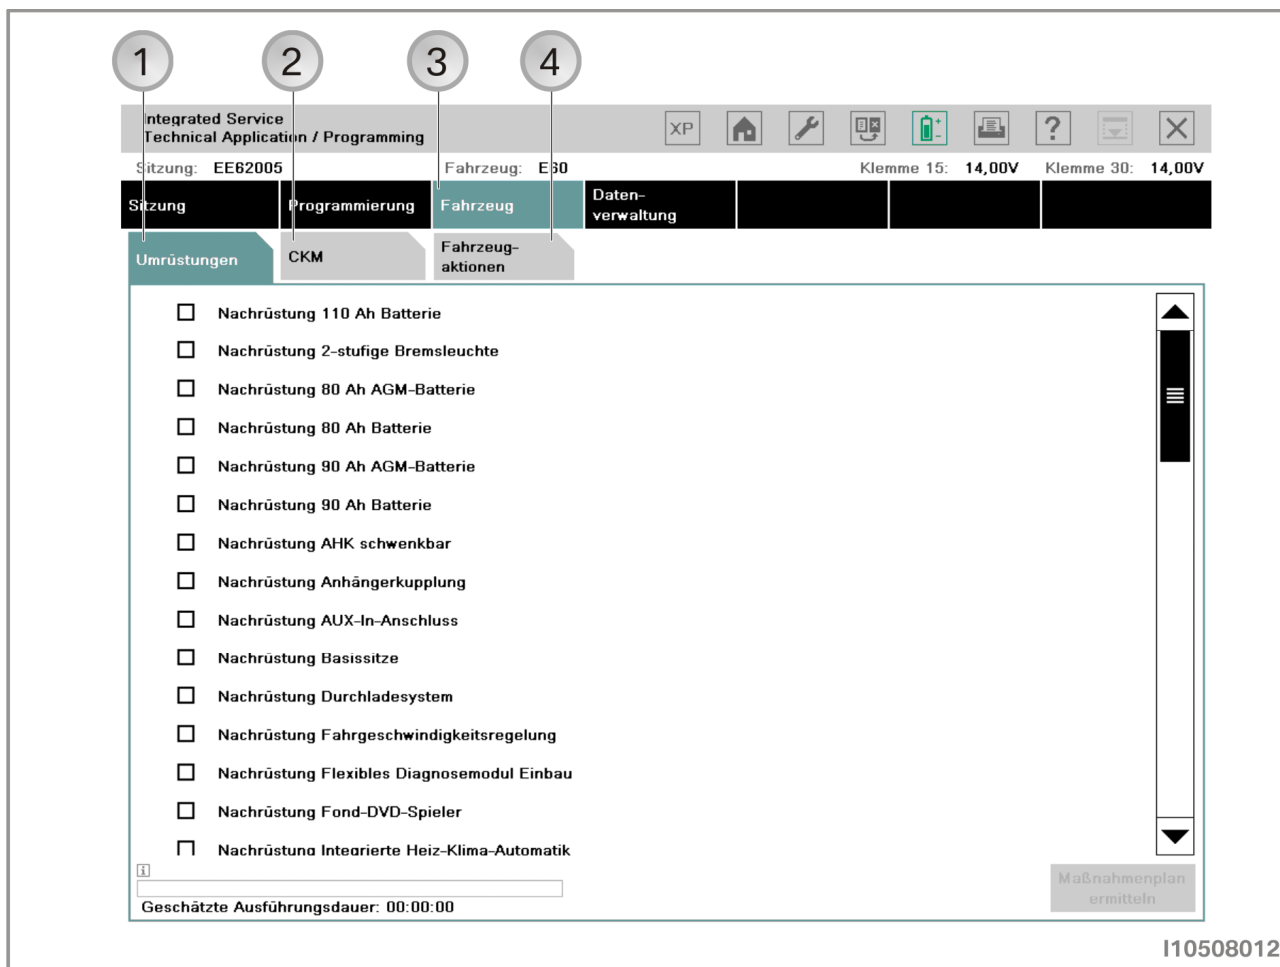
1 2 3 4

Integrated Service Technical Application / Programming

XP

Sitzung: EE62005   Fahrzeug: E60   Klemme 15: 14,00V   Klemme 30: 14,00V

Sitzung | Programmierung | Fahrzeug | Datenverwaltung

Umrüstungen | CKM | Fahrzeugaktionen

Nachrüstung 110 Ah Batterie
Nachrüstung 2-stufige Bremsleuchte
Nachrüstung 80 Ah AGM-Batterie
Nachrüstung 80 Ah Batterie
Nachrüstung 90 Ah AGM-Batterie
Nachrüstung 90 Ah Batterie
Nachrüstung AHK schwenkbar
Nachrüstung Anhängerkupplung
Nachrüstung AUX-In-Anschluss
Nachrüstung Basissitze
Nachrüstung Durchladesystem
Nachrüstung Fahrgeschwindigkeitsregelung
Nachrüstung Flexibles Diagnosemodul Einbau
Nachrüstung Fond-DVD-Spieler
Nachrüstung Integrierte Heiz-Klima-Automatik

i

Geschätzte Ausführungsdauer: 00:00:00

Maßnahmenplan ermitteln

I10508012